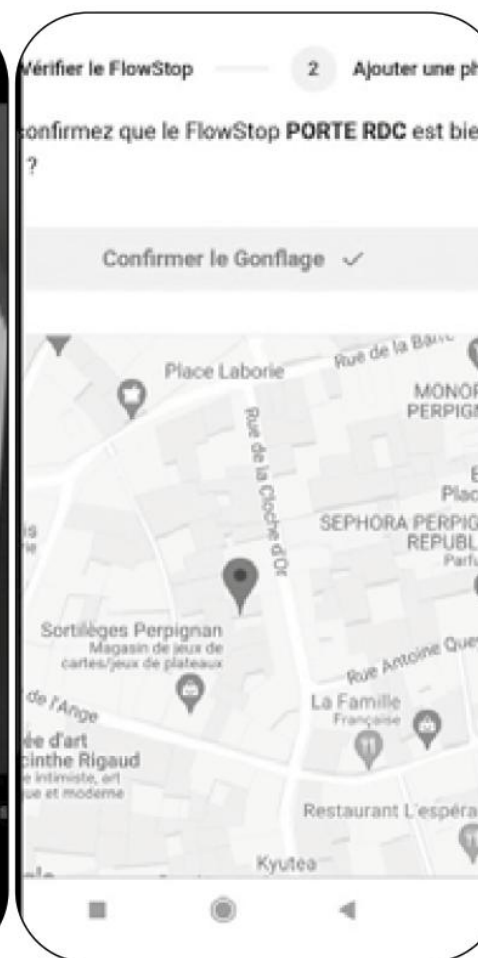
Vérifier le FlowStop 2 Ajouter une ph

onfirmez que le FlowStop **PORTE RDC** est bie ?

Confirmer le Gonflage ✓

Place Laborie

Rue de la Barre

MONOP PERPIGN

Rue de la Cloche d'Or

SEPHORA PERPIG REPUBL

Parfu

Plac

is

rie

Sortilèges Perpignan

Magasin de jeux de cartes/jeux de plateaux

Rue Antoine Que

de l'Ange

La Famille

Française

ée d'art

cinthe Rigaud

intimiste, art

ue et moderne

Restaurant L'espéra

Kyutea